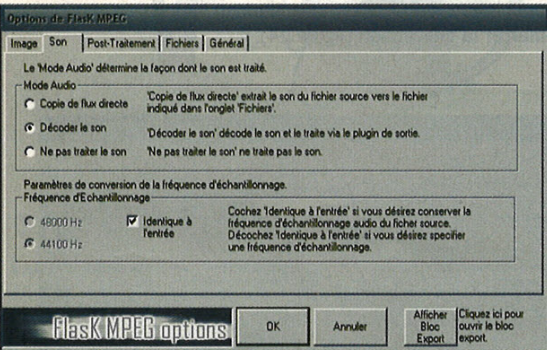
Options de FlasK MPEG

Image | Son | Post-Traitement | Fichiers | Général

Le 'Mode Audio' détermine la façon dont le son est traité.

Mode Audio

Copie de flux directe — 'Copie de flux directe' extrait le son du fichier source vers le fichier indiqué dans l'onglet 'Fichiers'.

Décoder le son — 'Décoder le son' décode le son et le traite via le plugin de sortie.

Ne pas traiter le son — 'Ne pas traiter le son' ne traite pas le son.

Paramètres de conversion de la fréquence d'échantillonnage.

Fréquence d'Echantillonnage

48000 Hz

44100 Hz

Identique à l'entrée

Cochez 'Identique à l'entrée' si vous désirez conserver la fréquence d'échantillonnage audio du fichier source. Décochez 'Identique à l'entrée' si vous désirez spécifier une fréquence d'échantillonnage.

FlasK MPEG options

OK

Annuler

Afficher Bloc Export

Cliquez ici pour ouvrir le bloc export.